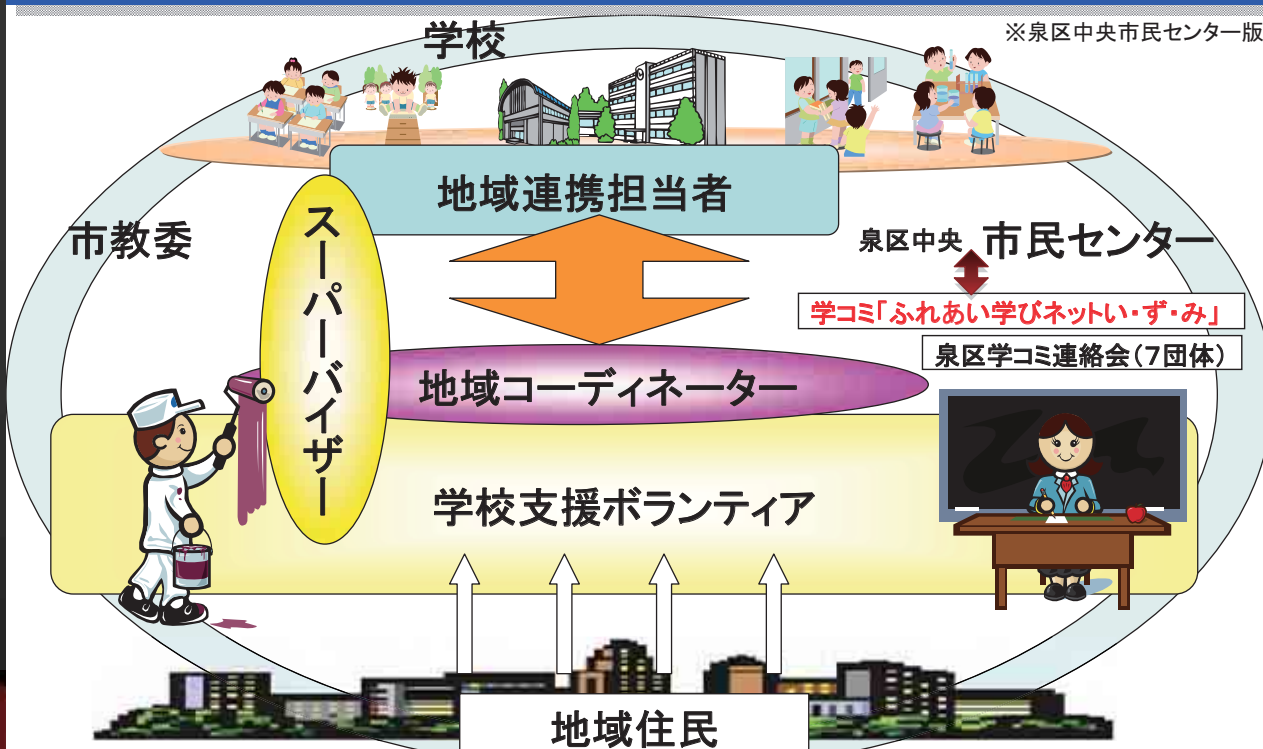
※泉区中央市民センター版

学校

地域連携担当者

市教委

スーパーバイザー

泉区中央 市民センター

学コミ「ふれあい学びネットい・ず・み」

泉区学コミ連絡会（7団体）

地域コーディネーター

学校支援ボランティア

地域住民